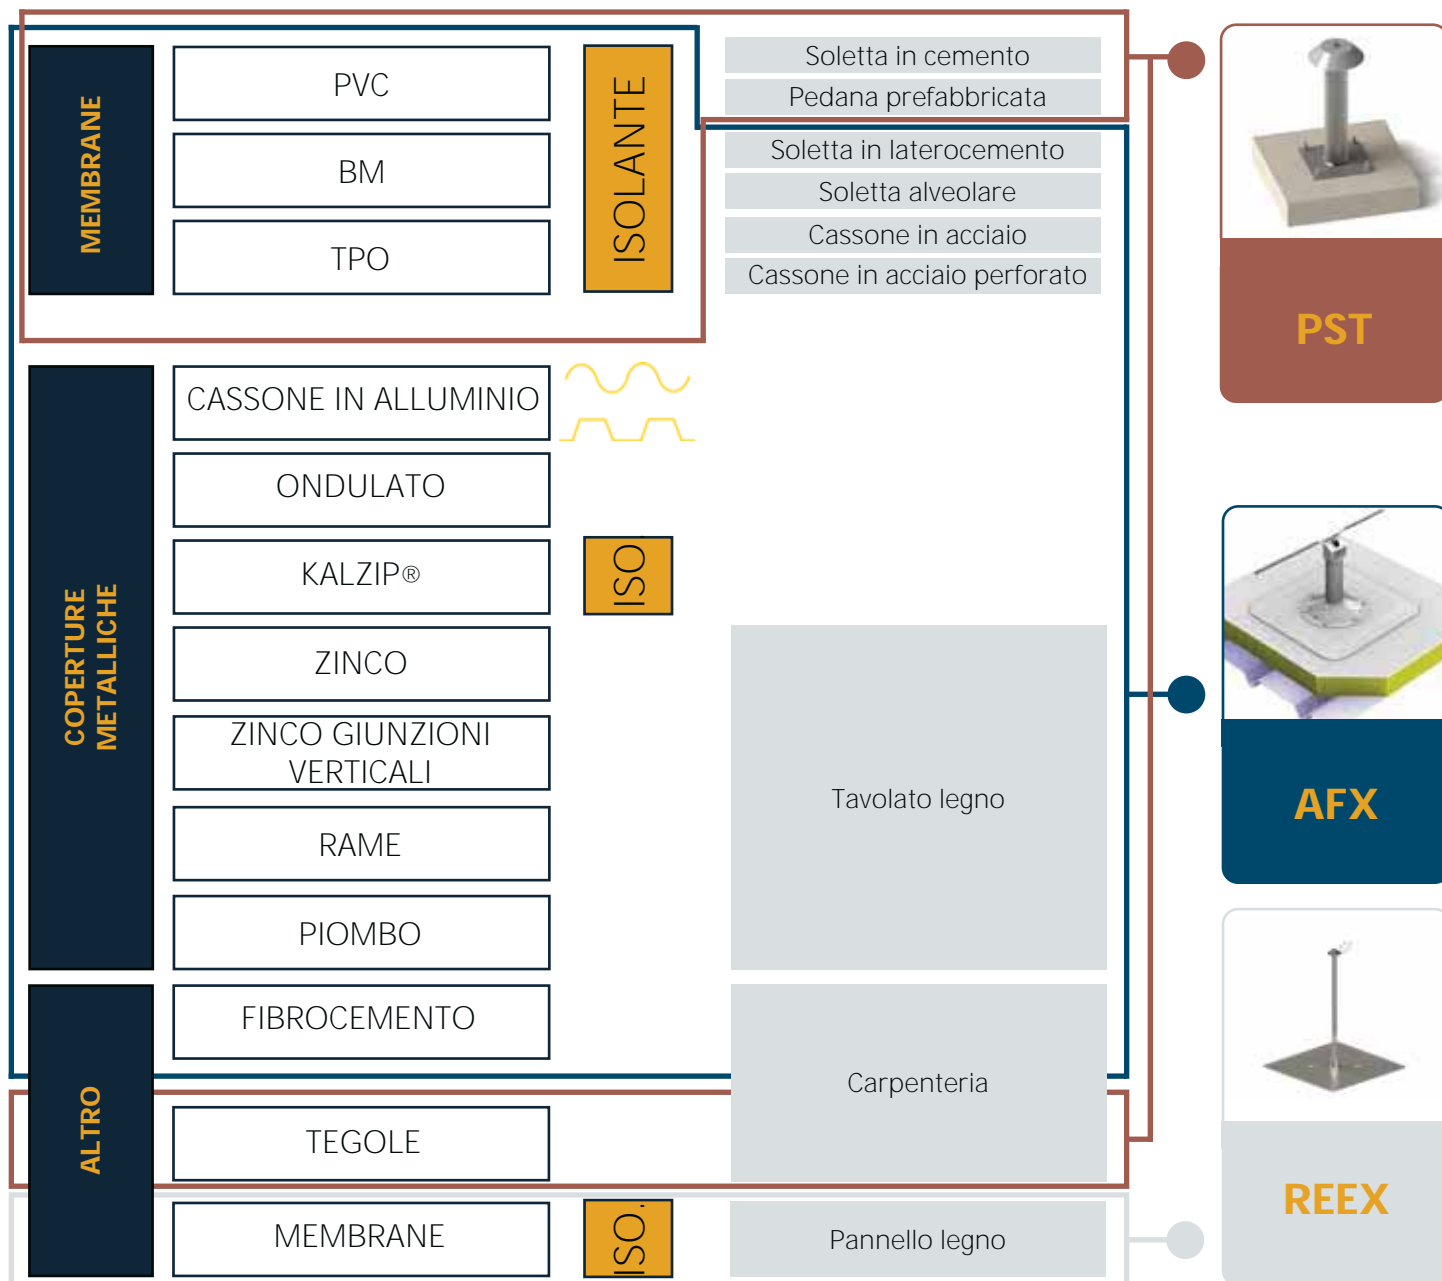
MEMBRANE

PVC

BM

TPO

ISOLANTE

Soletta in cemento

Pedana prefabbricata

Soletta in laterocemento

Soletta alveolare

Cassone in acciaio

Cassone in acciaio perforato

PST

COPERTURE METALLICHE

CASSONE IN ALLUMINIO

ONDULATO

KALZIP®

ISO

ZINCO

ZINCO GIUNZIONI VERTICALI

RAME

PIOMBO

Tavolato legno

AFX

ALTRO

FIBROCEMENTO

Carpenteria

TEGOLE

REEX

MEMBRANE

ISO.

Pannello legno